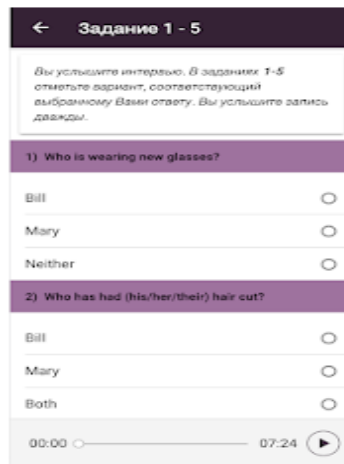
← Задание 1 - 5

Вы услышите интервью. В заданиях 1-5 отметьте вариант, соответствующий выбранному Вами ответу. Вы услышите запись дважды.

1) Who is wearing new glasses?

Bill

Mary

Neither

2) Who has had (his/her/their) hair cut?

Bill

Mary

Both

00:00 07:24